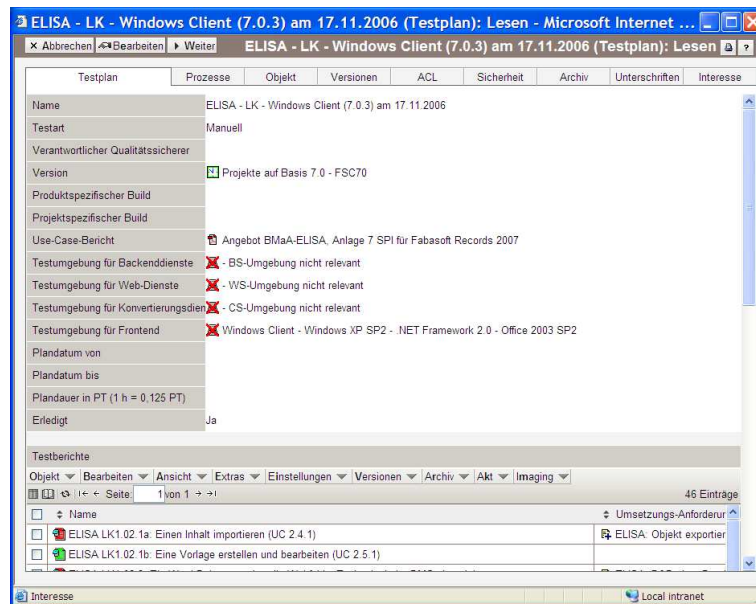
ELISA - LK - Windows Client (7.0.3) am 17.11.2006 (Testplan): Lesen - Microsoft Internet ...

× Abbrechen Bearbeiten ▸ Weiter ELISA - LK - Windows Client (7.0.3) am 17.11.2006 (Testplan): Lesen ?

| Testplan | Prozesse | Objekt | Versionen | ACL | Sicherheit | Archiv | Unterschriften | Interesse |
|---|---|---|---|---|---|---|---|---|

| | |
|---|---|
| Name | ELISA - LK - Windows Client (7.0.3) am 17.11.2006 |
| Testart | Manuell |
| Verantwortlicher Qualitätssicherer | |
| Version | Projekte auf Basis 7.0 - FSC70 |
| Produktspezifischer Build | |
| Projektspezifischer Build | |
| Use-Case-Bericht | Angebot BMaA-ELISA, Anlage 7 SPI für Fabasoft Records 2007 |
| Testumgebung für Backenddienste | - BS-Umgebung nicht relevant |
| Testumgebung für Web-Dienste | - WS-Umgebung nicht relevant |
| Testumgebung für Konvertierungsdien | - CS-Umgebung nicht relevant |
| Testumgebung für Frontend | Windows Client - Windows XP SP2 - .NET Framework 2.0 - Office 2003 SP2 |
| Plandatum von | |
| Plandatum bis | |
| Plandauer in PT (1 h = 0,125 PT) | |
| Erledigt | Ja |

Testberichte

Objekt ▾ Bearbeiten ▾ Ansicht ▾ Extras ▾ Einstellungen ▾ Versionen ▾ Archiv ▾ Akt ▾ Imaging ▾

|◂ ◂ Seite: 1 von 1 ▸ ▸| 46 Einträge

| | Name | Umsetzungs-Anforderur |
|---|---|---|
| | ELISA LK1.02.1a: Einen Inhalt importieren (UC 2.4.1) | ELISA: Objekt exportier |
| | ELISA LK1.02.1b: Eine Vorlage erstellen und bearbeiten (UC 2.5.1) | |
| | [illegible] | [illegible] |

Interesse Local intranet